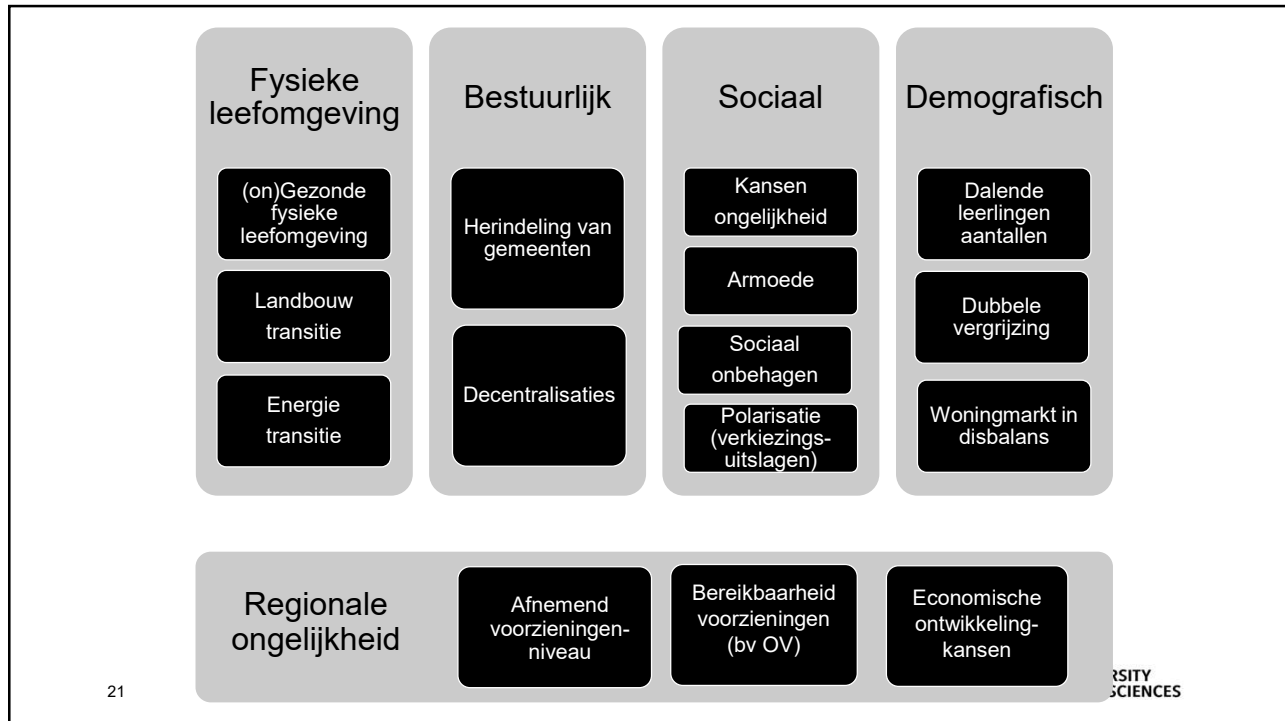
Fysieke leefomgeving

(on)Gezonde fysieke leefomgeving

Landbouw transitie

Energie transitie

Bestuurlijk

Herindeling van gemeenten

Decentralisaties

Sociaal

Kansen ongelijkheid

Armoede

Sociaal onbehagen

Polarisatie (verkiezings-uitslagen)

Demografisch

Dalende leerlingen aantallen

Dubbele vergrijzing

Woningmarkt in disbalans

Regionale ongelijkheid

Afnemend voorzieningen-niveau

Bereikbaarheid voorzieningen (bv OV)

Economische ontwikkeling-kansen

21

RSITY SCIENCES